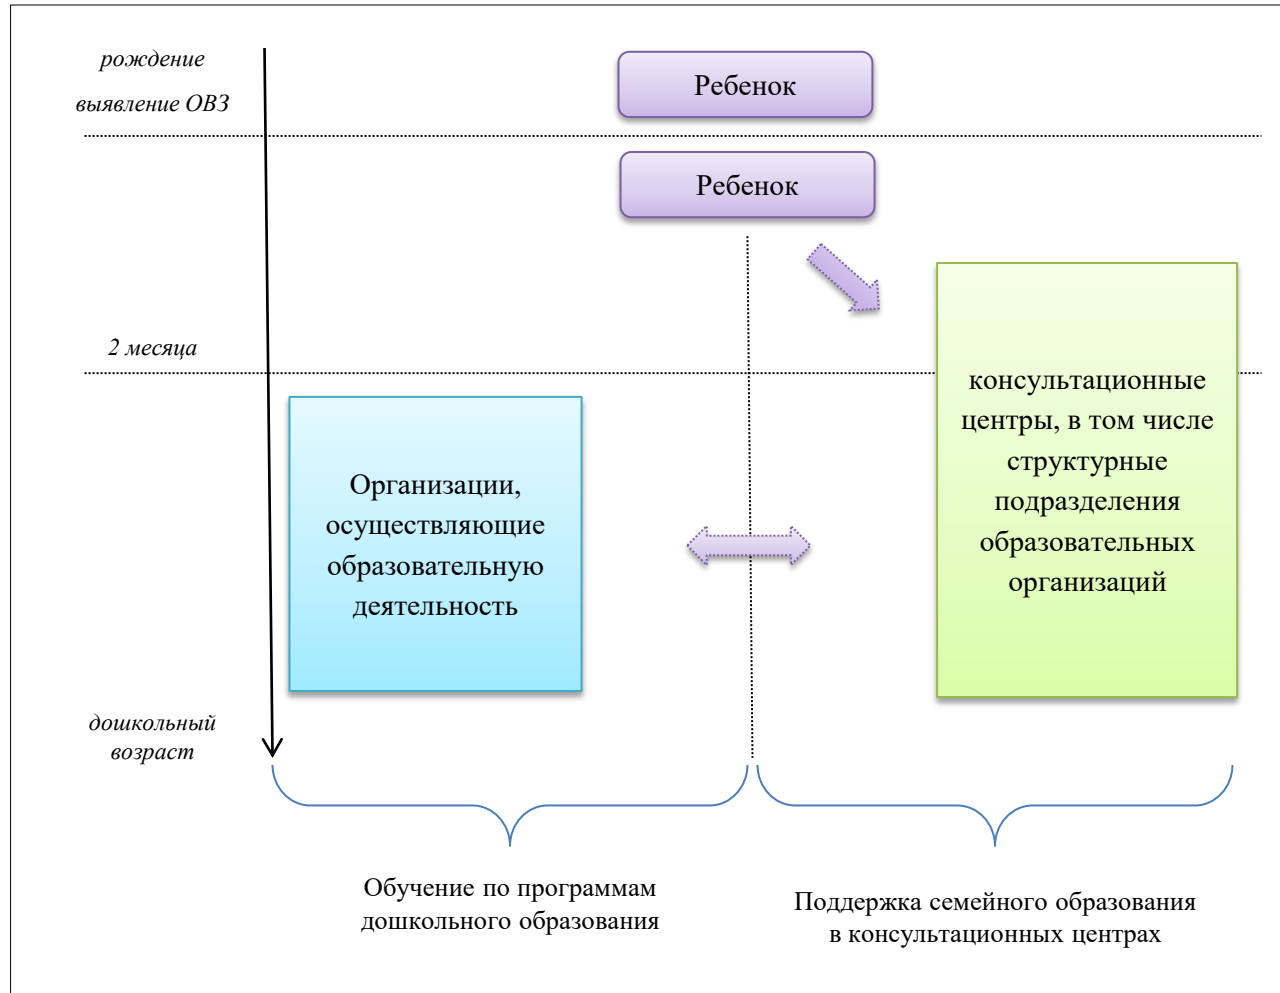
рождение

выявление ОВЗ

Ребенок

Ребенок

2 месяца

консультационные центры, в том числе структурные подразделения образовательных организаций

Организации, осуществляющие образовательную деятельность

дошкольный возраст

Обучение по программам дошкольного образования

Поддержка семейного образования в консультационных центрах